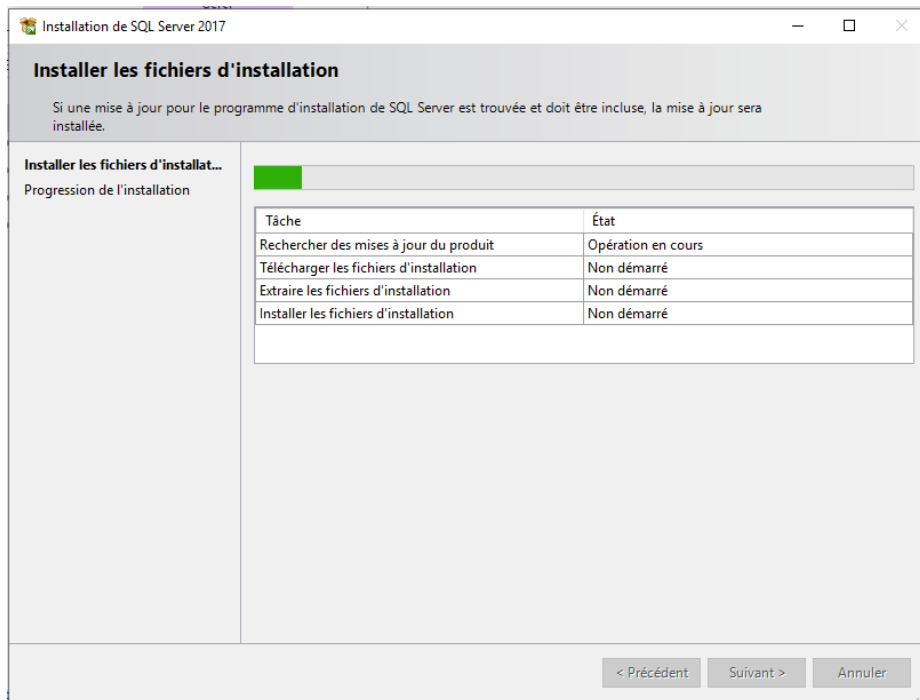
Installation de SQL Server 2017

Installer les fichiers d'installation

Si une mise à jour pour le programme d'installation de SQL Server est trouvée et doit être incluse, la mise à jour sera installée.

Installer les fichiers d'installat...
Progression de l'installation

| Tâche | État |
|---|---|
| Rechercher des mises à jour du produit | Opération en cours |
| Télécharger les fichiers d'installation | Non démarré |
| Extraire les fichiers d'installation | Non démarré |
| Installer les fichiers d'installation | Non démarré |

< Précédent
Suivant >
Annuler